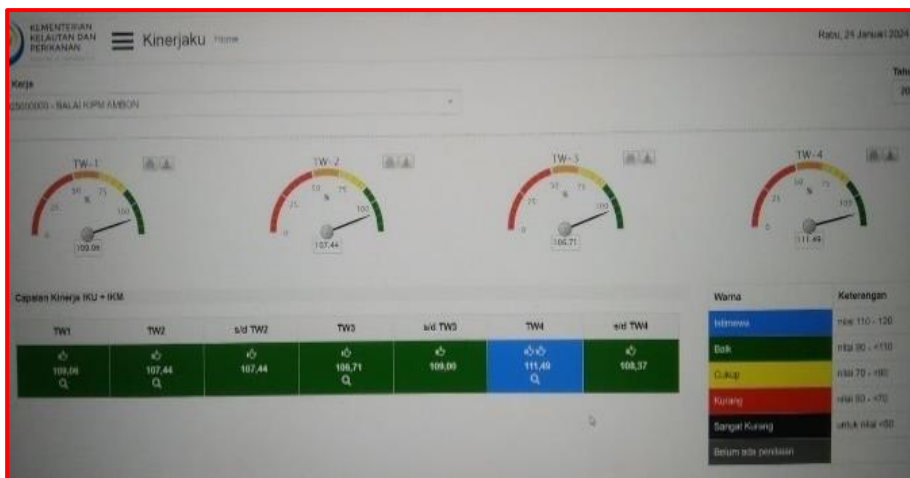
KEMENTERIAN KELAUTAN DAN PERIKANAN

Kinerjaku Home

Rabu, 24 Januari 2024

Kerja

Tahu

20

025000000 - BALAI KIPM AMBON

TW - 1

0 25 50 75 100

%

109,06

TW - 2

0 25 50 75 100

%

107,44

TW - 3

0 25 50 75 100

%

106,71

TW - 4

0 25 50 75 100

%

111,49

Capaian Kinerja IKU + IKM

| TW1 | TW2 | s/d TW2 | TW3 | s/d TW3 | TW4 | s/d TW4 |
|---|---|---|---|---|---|---|
| 109,06 | 107,44 | 107,44 | 106,71 | 109,00 | 111,49 | 108,37 |

| Warna | Keterangan |
|---|---|
| Istimewa | nilai 110 - 120 |
| Baik | nilai 90 - <110 |
| Cukup | nilai 70 - <90 |
| Kurang | nilai 50 - <70 |
| Sangat Kurang | untuk nilai <50 |
| Belum ada penilaian | |